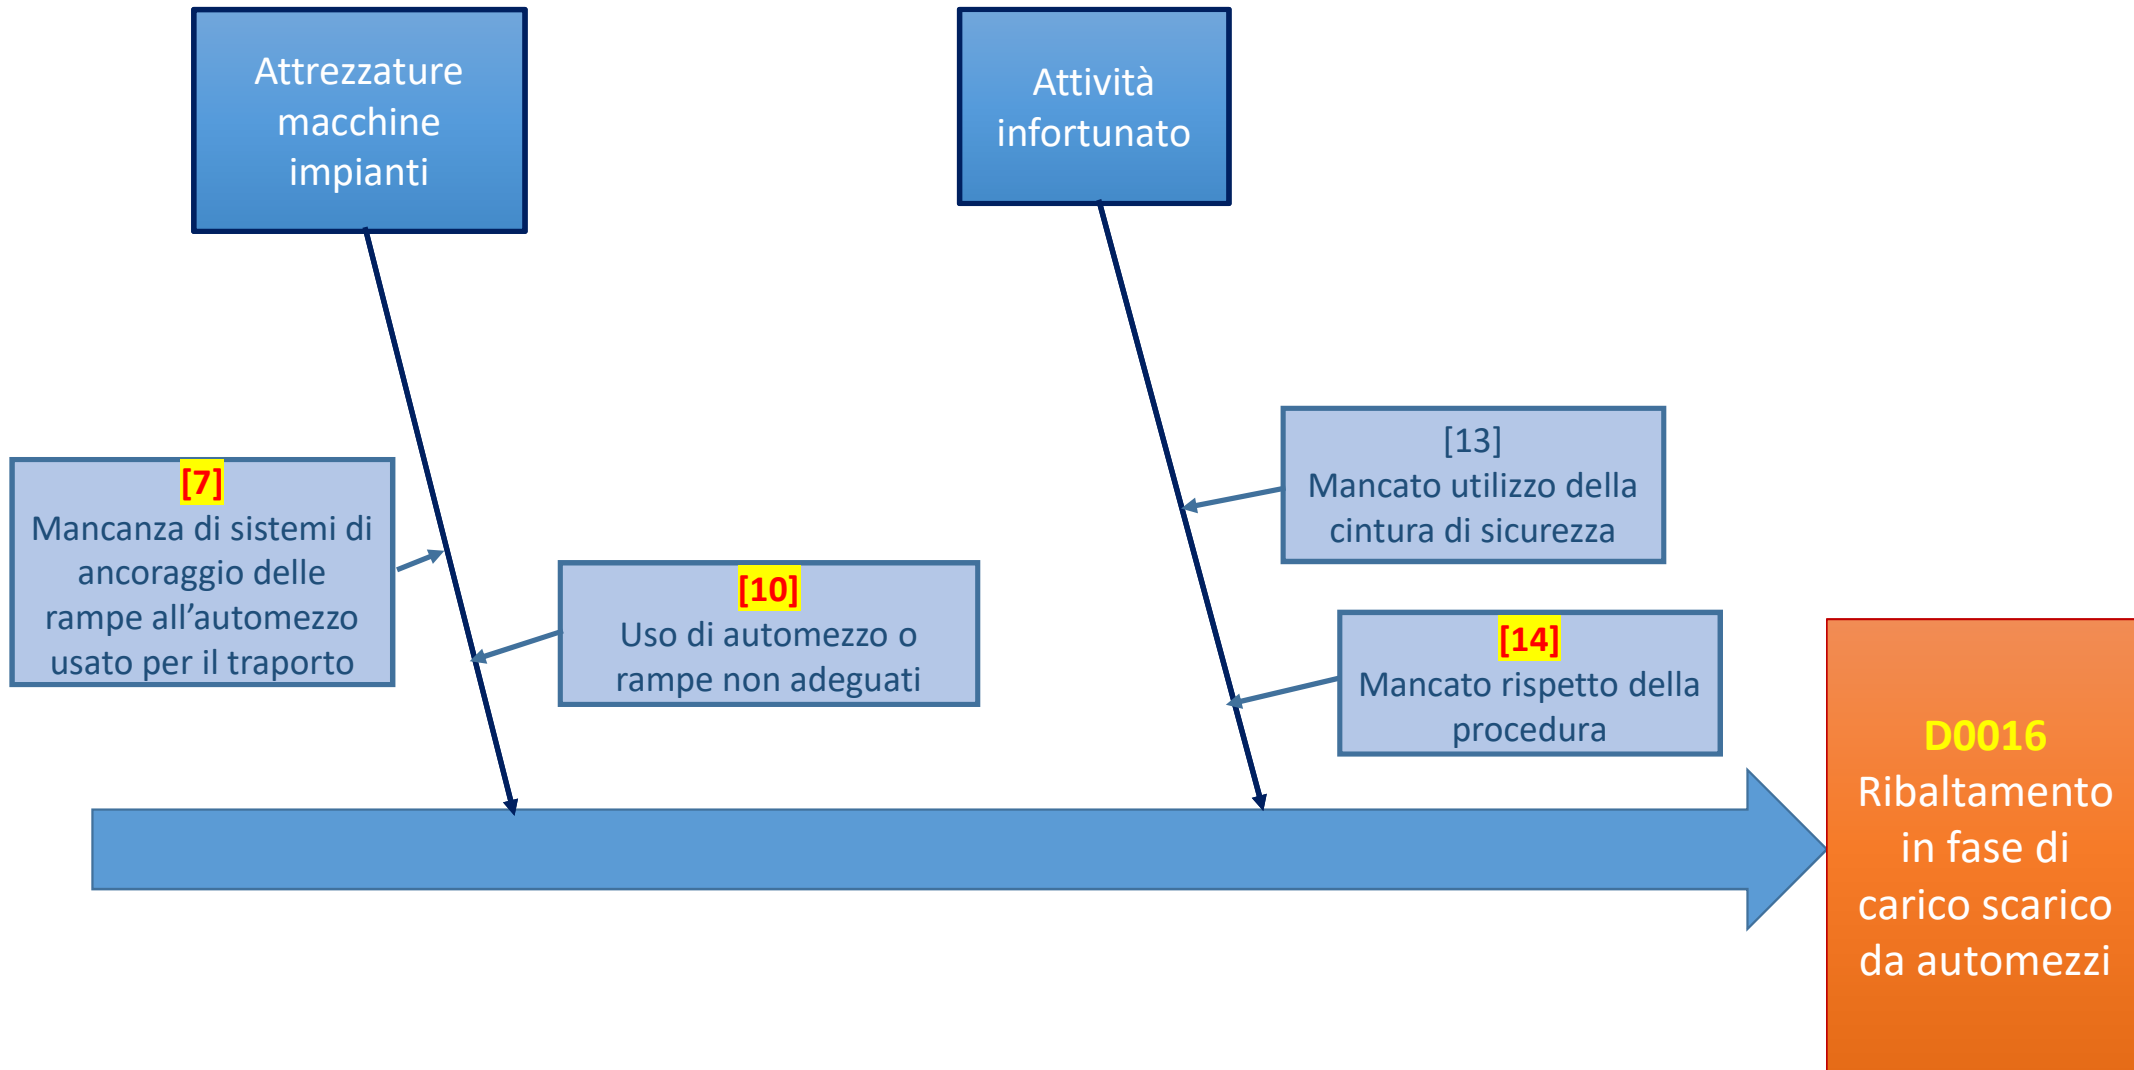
Attrezzature macchine impianti

Attività infortunato

[13]
Mancato utilizzo della cintura di sicurezza

[7]
Mancanza di sistemi di ancoraggio delle rampe all’automezzo usato per il traporto

[10]
Uso di automezzo o rampe non adeguati

[14]
Mancato rispetto della procedura

D0016
Ribaltamento in fase di carico scarico da automezzi